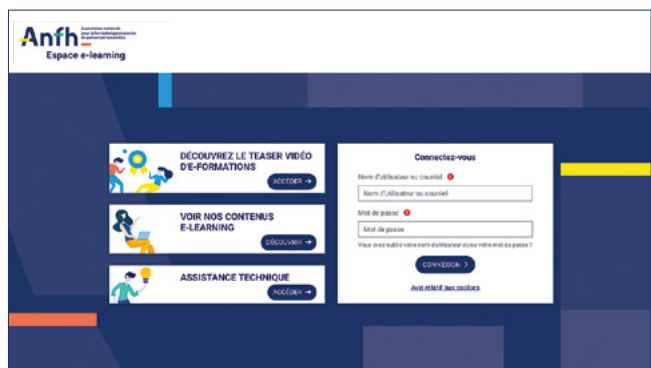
Anfh
Association nationale pour la formation permanente du personnel hospitalier
Espace e-learning

DÉCOUVREZ LE TEASER VIDÉO D'E-FORMATIONS
ACCÉDER

VOIR NOS CONTENUS E-LEARNING
DÉCOUVRIR

ASSISTANCE TECHNIQUE
ACCÉDER

Connectez-vous
Nom d'utilisateur ou courriel
Nom d'utilisateur ou courriel
Mot de passe
Mot de passe
Vous avez oublié votre nom d'utilisateur et/ou votre mot de passe ?
CONNEXION
Avis relatif aux cookies